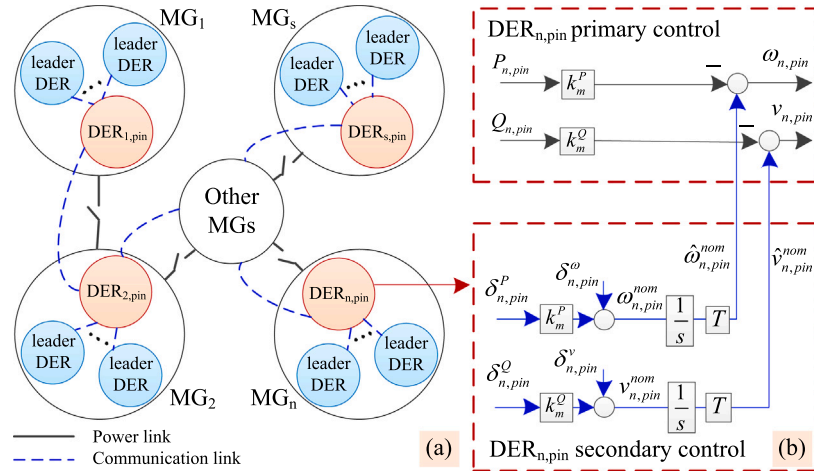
MG$_1$

leader DER

leader DER

DER$_{1,pin}$

MG$_s$

leader DER

leader DER

DER$_{s,pin}$

Other MGs

DER$_{2,pin}$

leader DER

leader DER

MG$_2$

DER$_{n,pin}$

leader DER

leader DER

MG$_n$

Power link

Communication link

(a)

DER$_{n,pin}$ primary control

$P_{n,pin}$

$k_m^P$

$-$

$\omega_{n,pin}$

$Q_{n,pin}$

$k_m^Q$

$-$

$v_{n,pin}$

$\hat{\omega}_{n,pin}^{nom}$

$\hat{v}_{n,pin}^{nom}$

$\delta_{n,pin}^{P}$

$\delta_{n,pin}^{\omega}$

$k_m^P$

$\omega_{n,pin}^{nom}$

$\frac{1}{s}$

$T$

$\delta_{n,pin}^{Q}$

$\delta_{n,pin}^{v}$

$k_m^Q$

$v_{n,pin}^{nom}$

$\frac{1}{s}$

$T$

DER$_{n,pin}$ secondary control

(b)